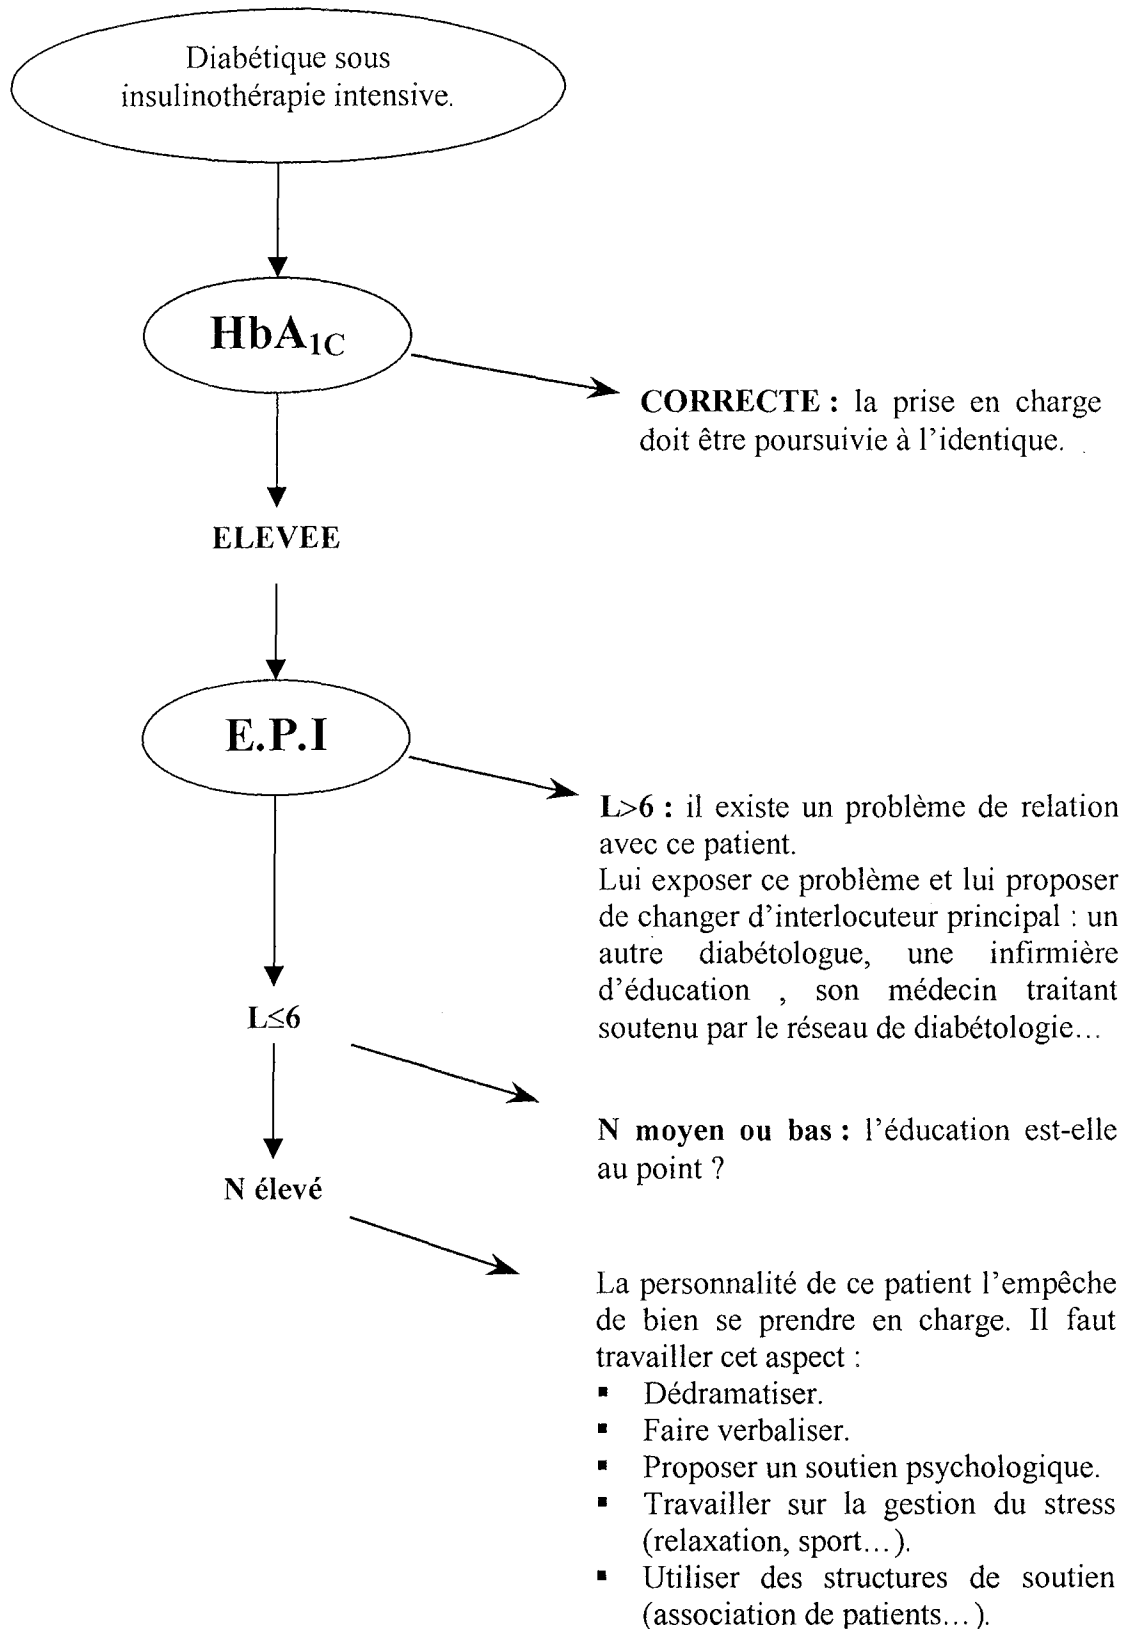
Diabétique sous insulinothérapie intensive.

$HbA_{1C}$

**CORRECTE :** la prise en charge doit être poursuivie à l'identique.

ELEVEE

E.P.I

**L>6 :** il existe un problème de relation avec ce patient.
Lui exposer ce problème et lui proposer de changer d'interlocuteur principal : un autre diabétologue, une infirmière d'éducation , son médecin traitant soutenu par le réseau de diabétologie…

$L\leq6$

**N moyen ou bas :** l'éducation est-elle au point ?

N élevé

La personnalité de ce patient l'empêche de bien se prendre en charge. Il faut travailler cet aspect :
- Dédramatiser.
- Faire verbaliser.
- Proposer un soutien psychologique.
- Travailler sur la gestion du stress (relaxation, sport…).
- Utiliser des structures de soutien (association de patients…).